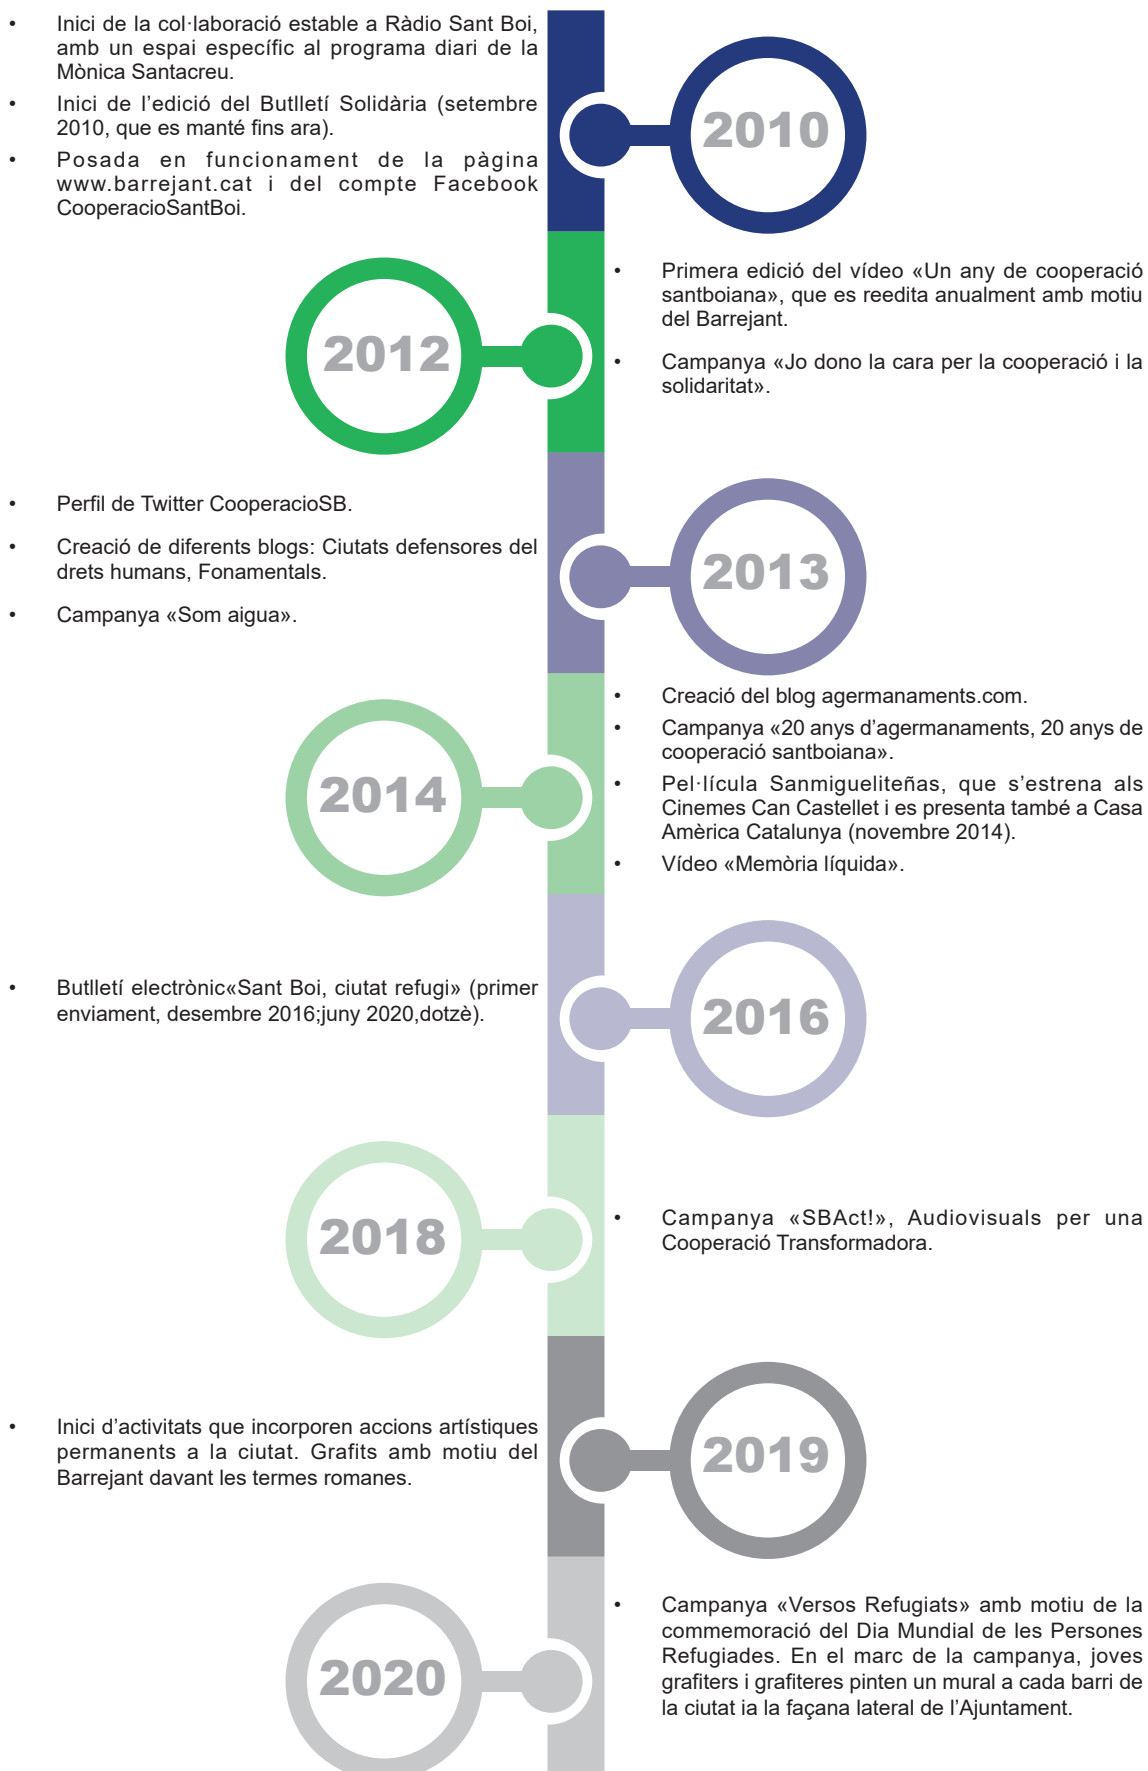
- Inici de la col·laboració estable a Ràdio Sant Boi, amb un espai específic al programa diari de la Mònica Santacreu.
- Inici de l'edició del Butlletí Solidària (setembre 2010, que es manté fins ara).
- Posada en funcionament de la pàgina www.barrejant.cat i del compte Facebook CooperacioSantBoi.

2010

2012

- Primera edició del vídeo «Un any de cooperació santboiana», que es reedita anualment amb motiu del Barrejant.
- Campanya «Jo dono la cara per la cooperació i la solidaritat».

- Perfil de Twitter CooperacioSB.
- Creació de diferents blogs: Ciutats defensores del drets humans, Fonamentals.
- Campanya «Som aigua».

2013

2014

- Creació del blog agermanaments.com.
- Campanya «20 anys d'agermanaments, 20 anys de cooperació santboiana».
- Pel·lícula Sanmigueliteñas, que s'estrena als Cinemes Can Castellet i es presenta també a Casa Amèrica Catalunya (novembre 2014).
- Vídeo «Memòria líquida».

- Butlletí electrònic«Sant Boi, ciutat refugi» (primer enviament, desembre 2016;juny 2020,dotzè).

2016

2018

- Campanya «SBAct!», Audiovisuals per una Cooperació Transformadora.

- Inici d'activitats que incorporen accions artístiques permanents a la ciutat. Grafits amb motiu del Barrejant davant les termes romanes.

2019

2020

- Campanya «Versos Refugiats» amb motiu de la commemoració del Dia Mundial de les Persones Refugiades. En el marc de la campanya, joves grafiters i grafiteres pinten un mural a cada barri de la ciutat ia la façana lateral de l'Ajuntament.